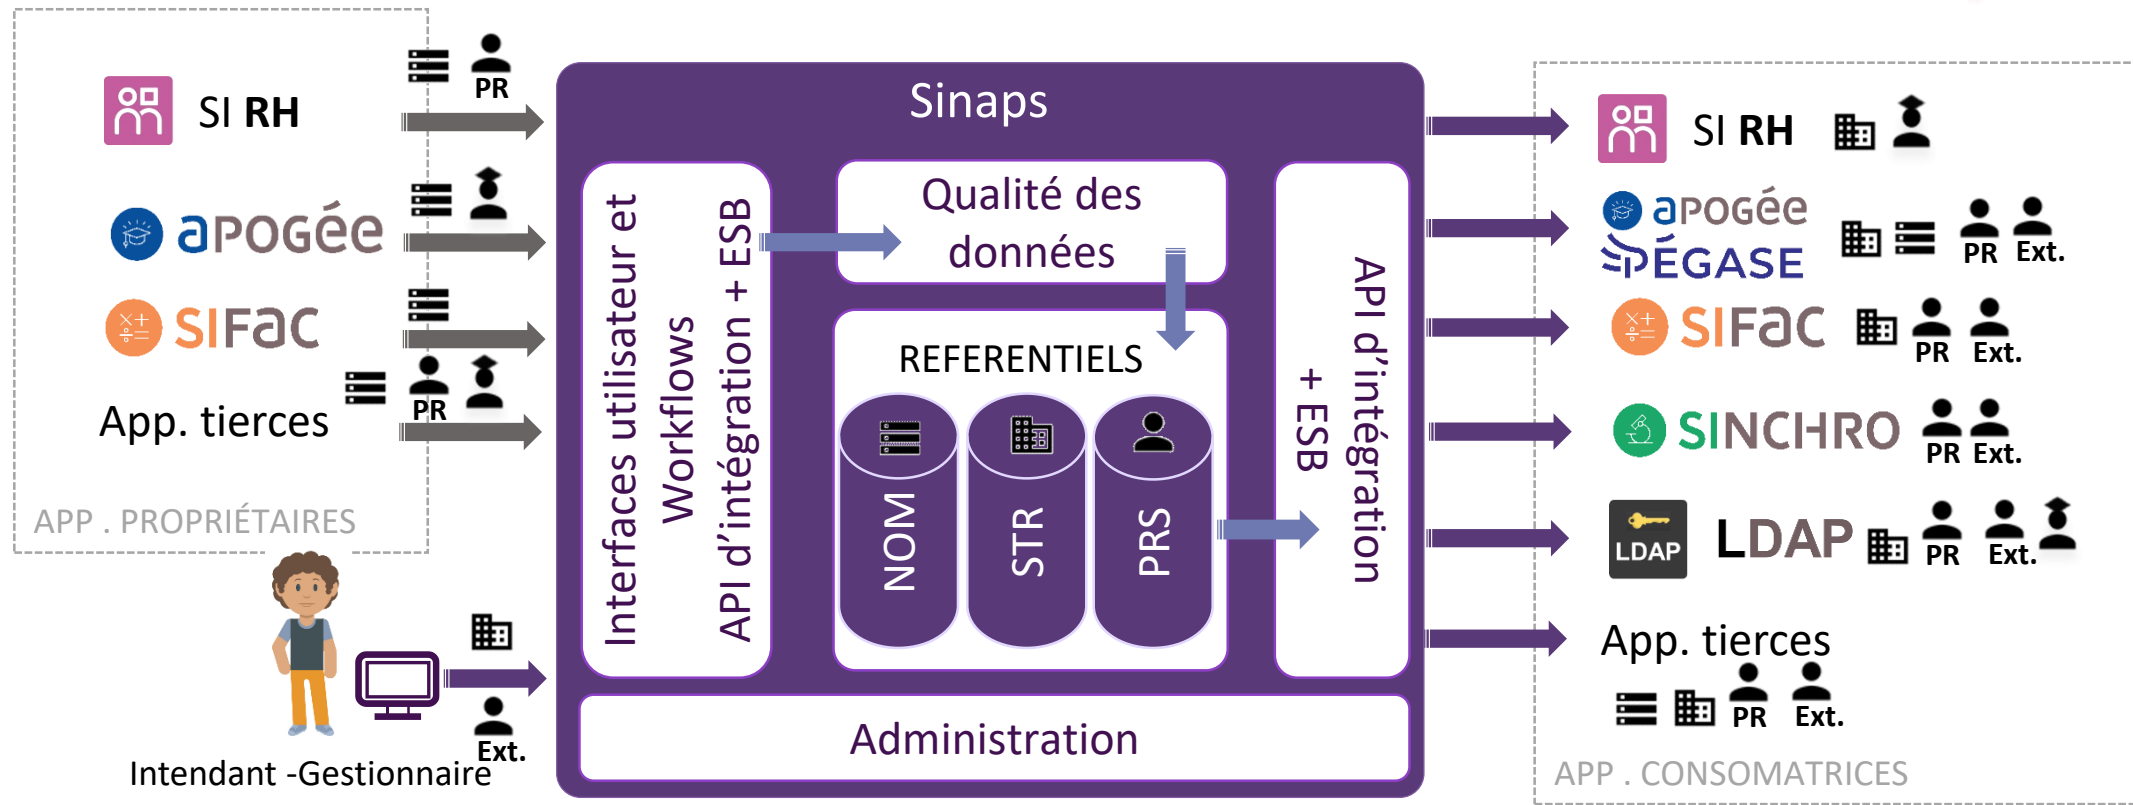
SI RH
PR
apogée
SIFAC
PR
App. tierces
APP . PROPRIÉTAIRES
Intendant -Gestionnaire
Ext.

Sinaps
Interfaces utilisateur et Workflows
API d'intégration + ESB
Qualité des données
REFERENTIELS
NOM
STR
PRS
API d'intégration + ESB
Administration

SI RH
apogée
PÉGASE
PR
Ext.
SIFAC
PR
Ext.
SINCHRO
PR
Ext.
LDAP
LDAP
PR
Ext.
App. tierces
PR
Ext.
APP . CONSOMATRICES